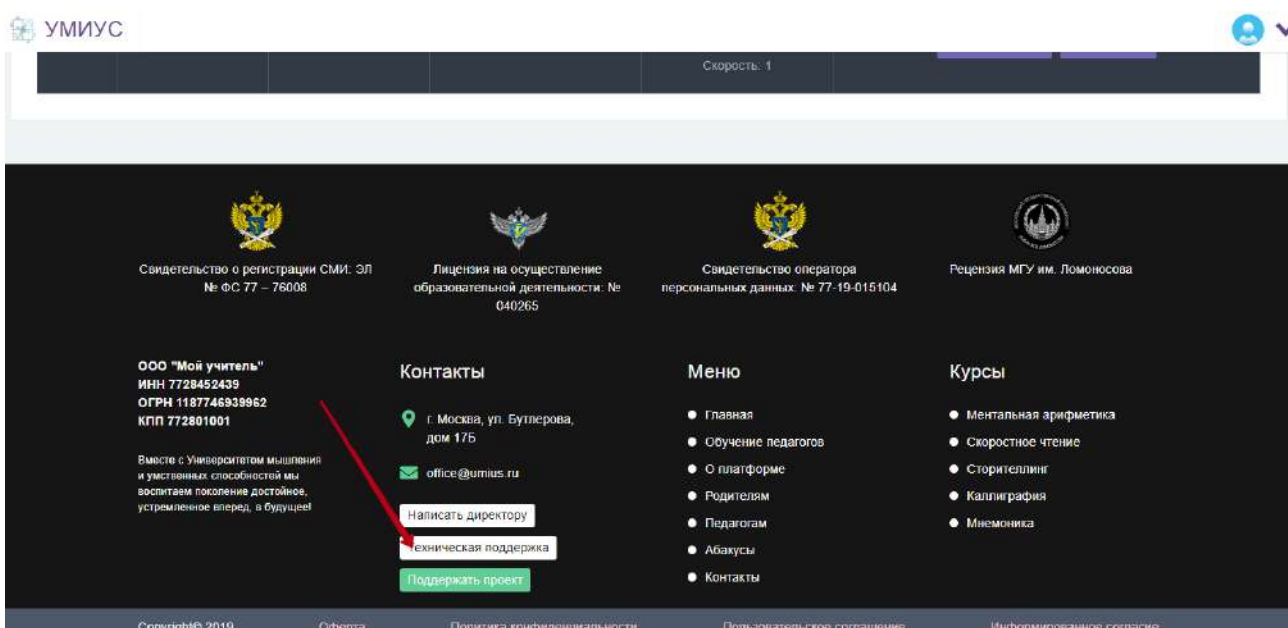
УМИУС

Скорость: 1

Свидетельство о регистрации СМИ: ЭЛ № ФС 77 – 76008

Лицензия на осуществление образовательной деятельности: № 040265

Свидетельство оператора персональных данных: № 77-19-015104

Рецензия МГУ им. Ломоносова

ООО "Мой учитель"
ИНН 7728452439
ОГРН 1187746939962
КПП 772801001

Вместе с Университетом мышления и умственных способностей мы воспитаем поколение достойное, устремленное вперед, в будущее!

Контакты

г. Москва, ул. Бутлерова, дом 17Б

office@umius.ru

Написать директору

Техническая поддержка

Поддержать проект

Меню

Главная
Обучение педагогов
О платформе
Родителям
Педагогам
Абакусы
Контакты

Курсы

Ментальная арифметика
Скоростное чтение
Сторителлинг
Каллиграфия
Мнемоника

Copyright© 2019 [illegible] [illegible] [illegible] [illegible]